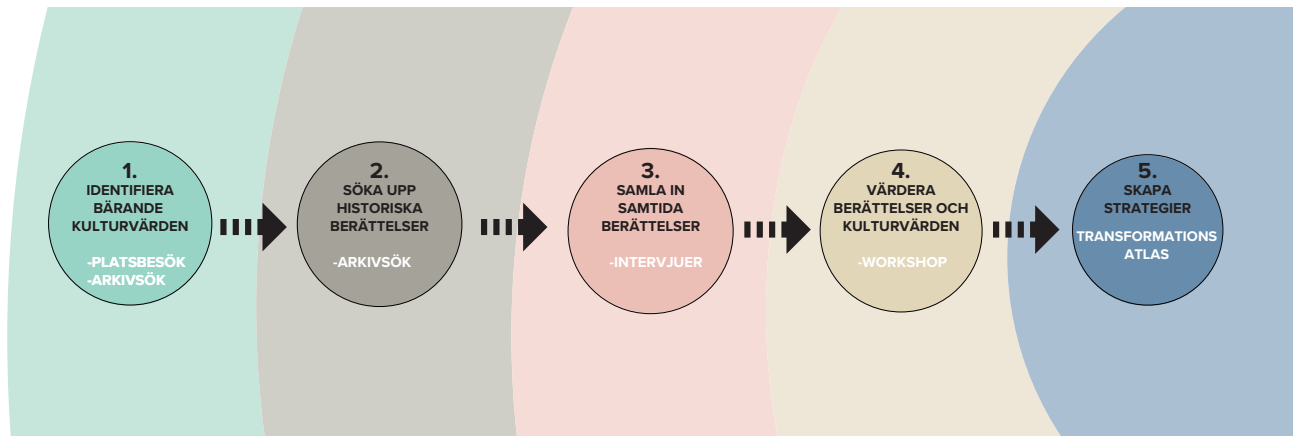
1.
IDENTIFIERA BÄRANDE KULTURVÄRDEN

-PLATSBESÖK
-ARKIVSÖK

2.
SÖKA UPP HISTORISKA BERÄTTELSER

-ARKIVSÖK

3.
SAMLA IN SAMTIDA BERÄTTELSER

-INTERVJUER

4.
VÄRDERA BERÄTTELSER OCH KULTURVÄRDEN

-WORKSHOP

5.
SKAPA STRATEGIER

TRANSFORMATIONS ATLAS